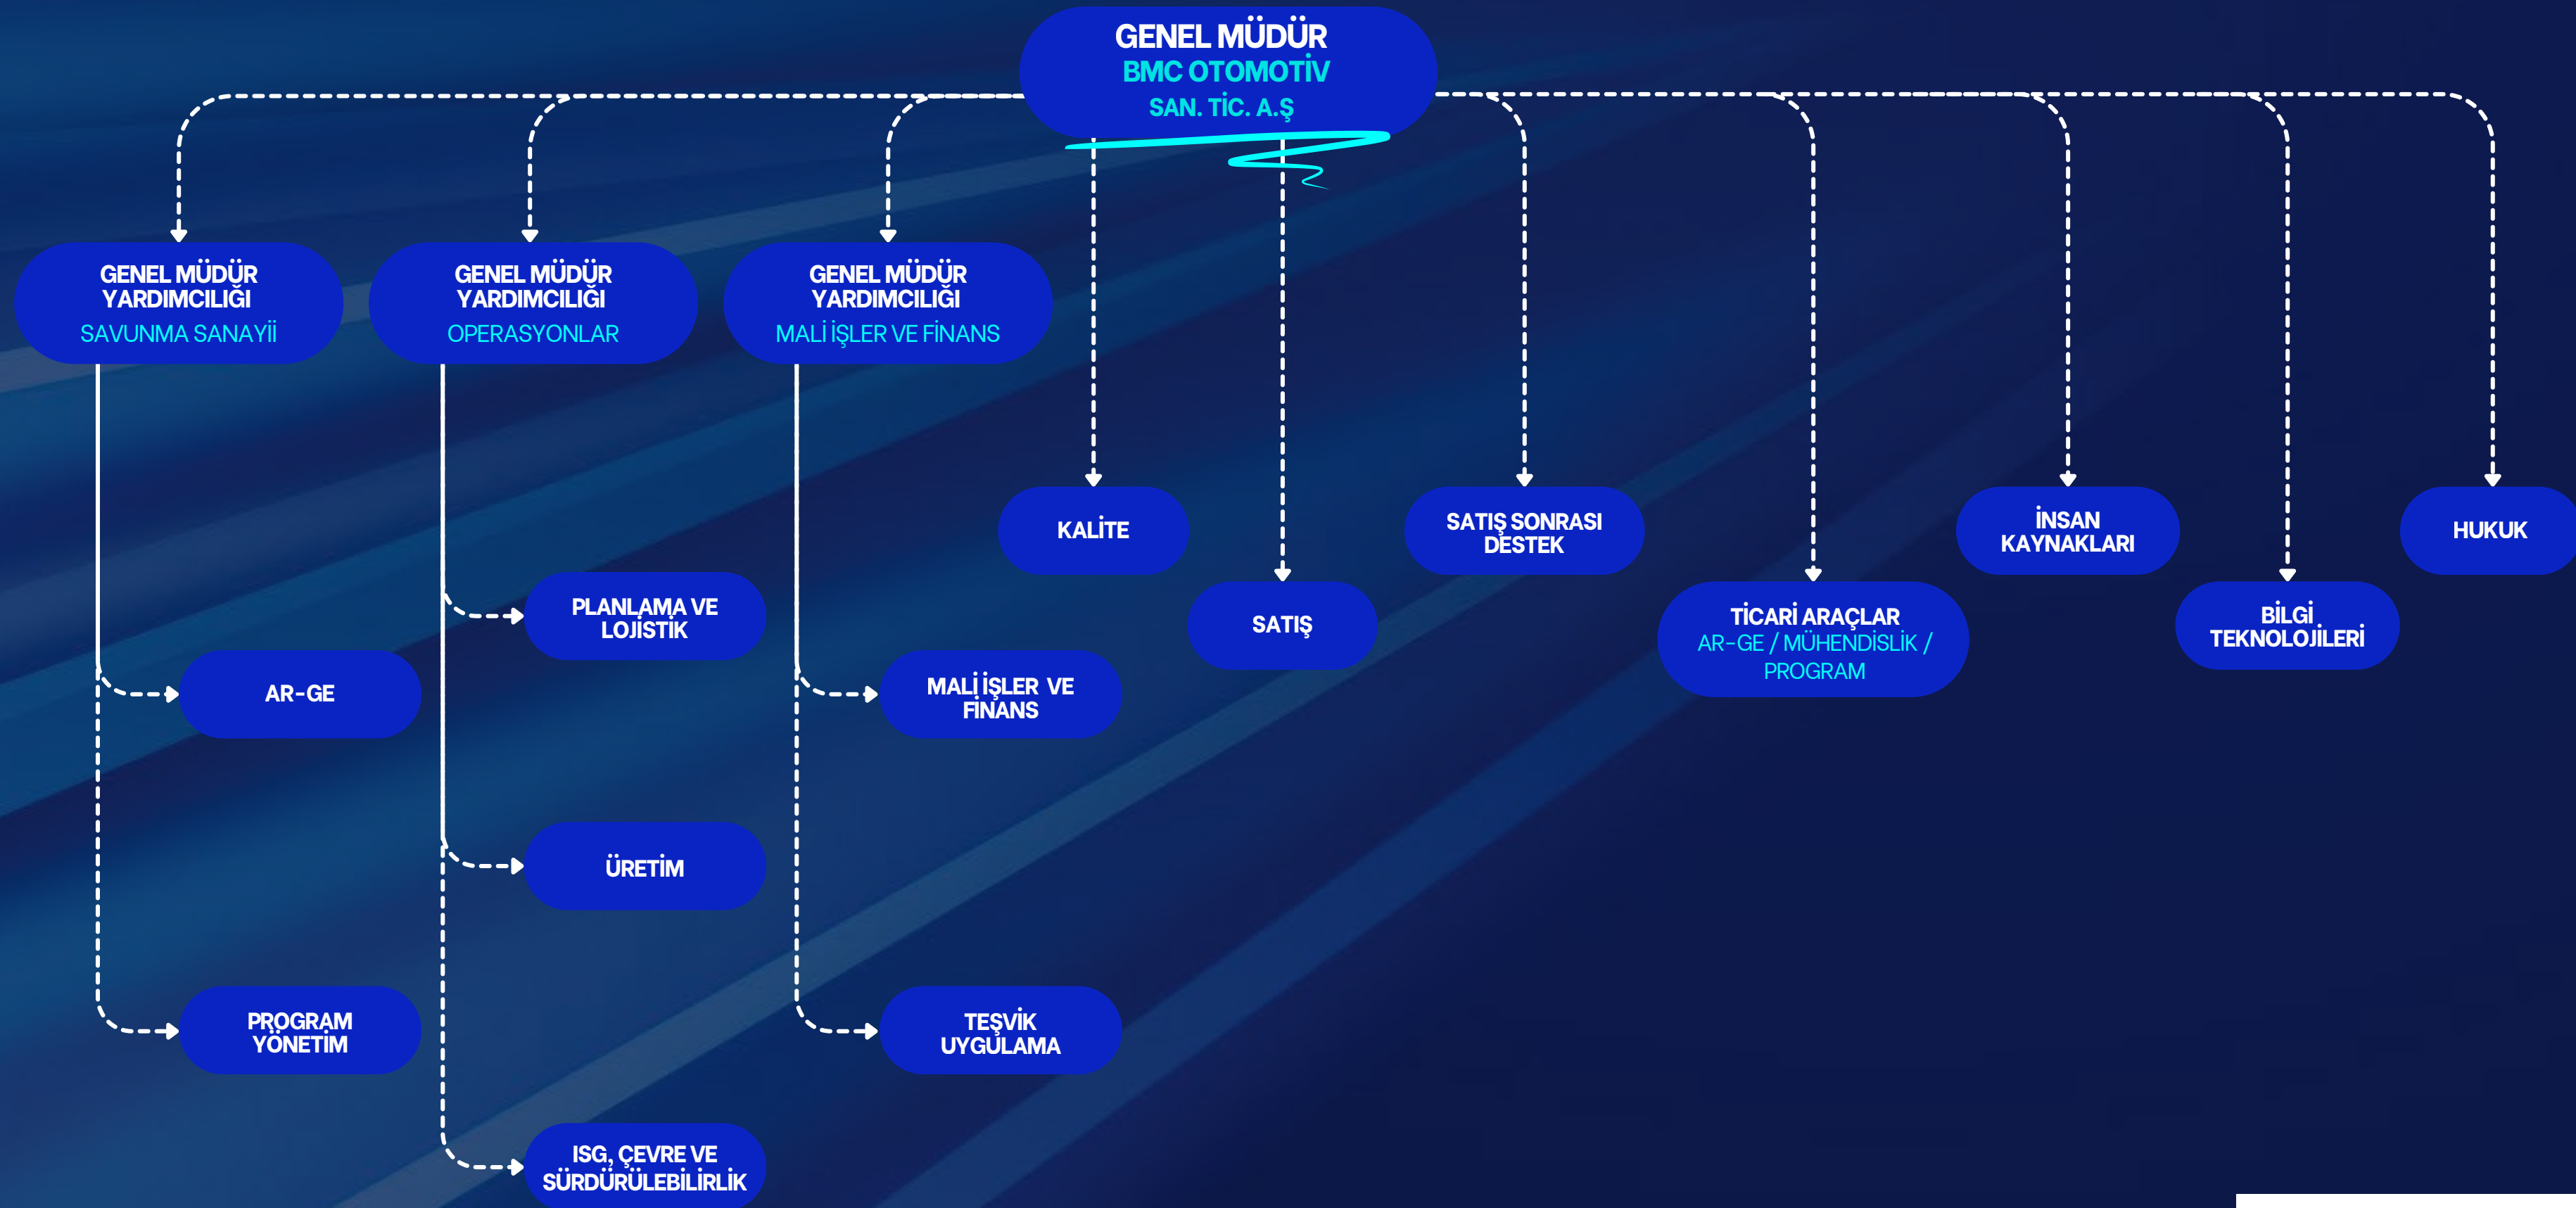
GENEL MÜDÜR
BMC OTOMOTİV
SAN. TİC. A.Ş

GENEL MÜDÜR YARDIMCILIĞI
SAVUNMA SANAYİİ

GENEL MÜDÜR YARDIMCILIĞI
OPERASYONLAR

GENEL MÜDÜR YARDIMCILIĞI
MALİ İŞLER VE FİNANS

KALİTE

SATIŞ

SATIŞ SONRASI DESTEK

TİCARİ ARAÇLAR
AR-GE / MÜHENDİSLİK / PROGRAM

İNSAN KAYNAKLARI

BİLGİ TEKNOLOJİLERİ

HUKUK

AR-GE

PROGRAM YÖNETİM

PLANLAMA VE LOJİSTİK

ÜRETİM

ISG, ÇEVRE VE SÜRDÜRÜLEBİLİRLİK

MALİ İŞLER VE FİNANS

TEŞVİK UYGULAMA